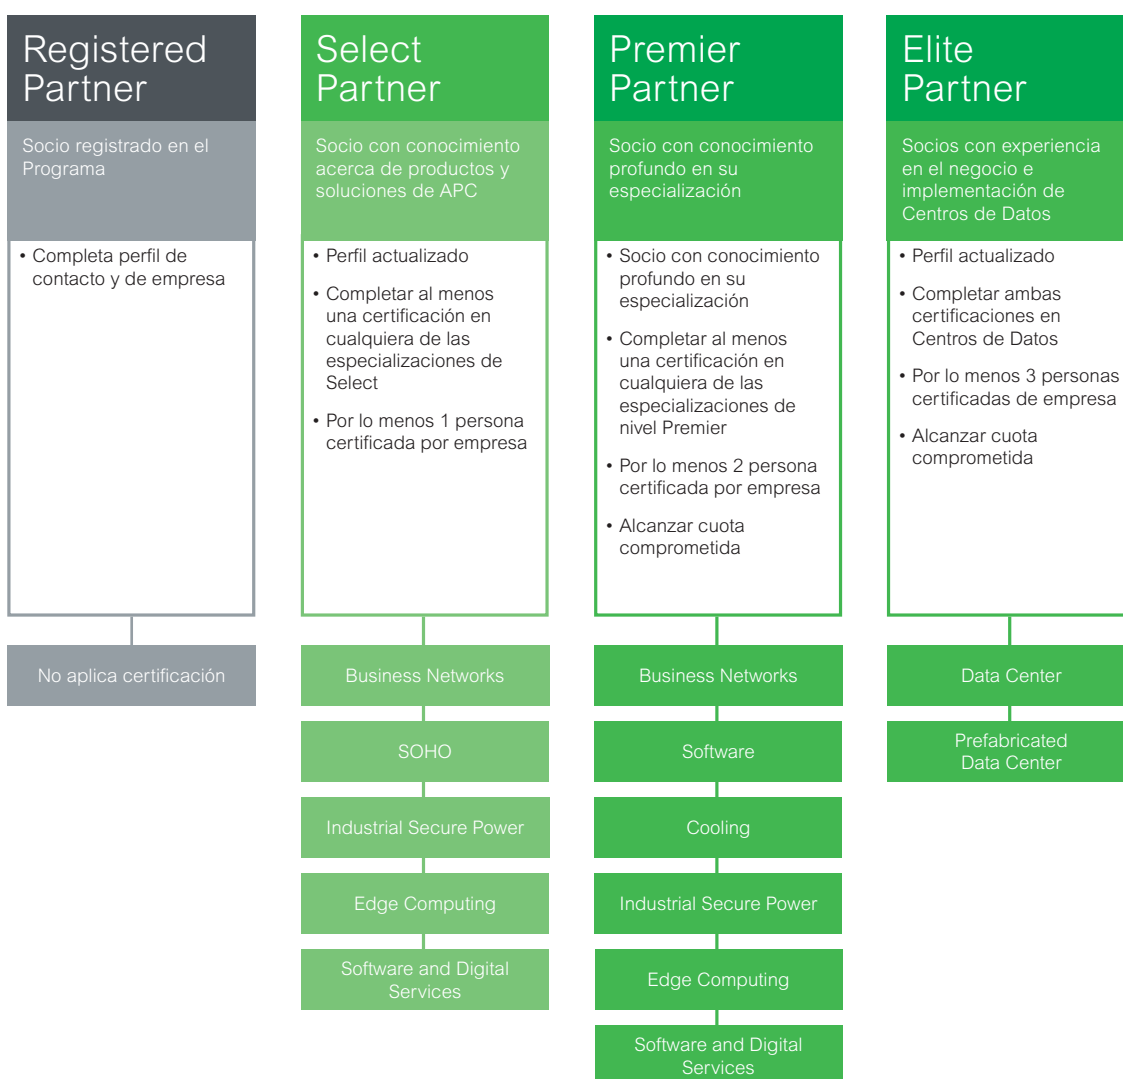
Registered Partner

Socio registrado en el Programa

• Completa perfil de contacto y de empresa

No aplica certificación

Select Partner

Socio con conocimiento acerca de productos y soluciones de APC

• Perfil actualizado

• Completar al menos una certificación en cualquiera de las especializaciones de Select

• Por lo menos 1 persona certificada por empresa

Business Networks

SOHO

Industrial Secure Power

Edge Computing

Software and Digital Services

Premier Partner

Socio con conocimiento profundo en su especialización

• Socio con conocimiento profundo en su especialización

• Completar al menos una certificación en cualquiera de las especializaciones de nivel Premier

• Por lo menos 2 persona certificada por empresa

• Alcanzar cuota comprometida

Business Networks

Software

Cooling

Industrial Secure Power

Edge Computing

Software and Digital Services

Elite Partner

Socios con experiencia en el negocio e implementación de Centros de Datos

• Perfil actualizado

• Completar ambas certificaciones en Centros de Datos

• Por lo menos 3 personas certificadas de empresa

• Alcanzar cuota comprometida

Data Center

Prefabricated Data Center